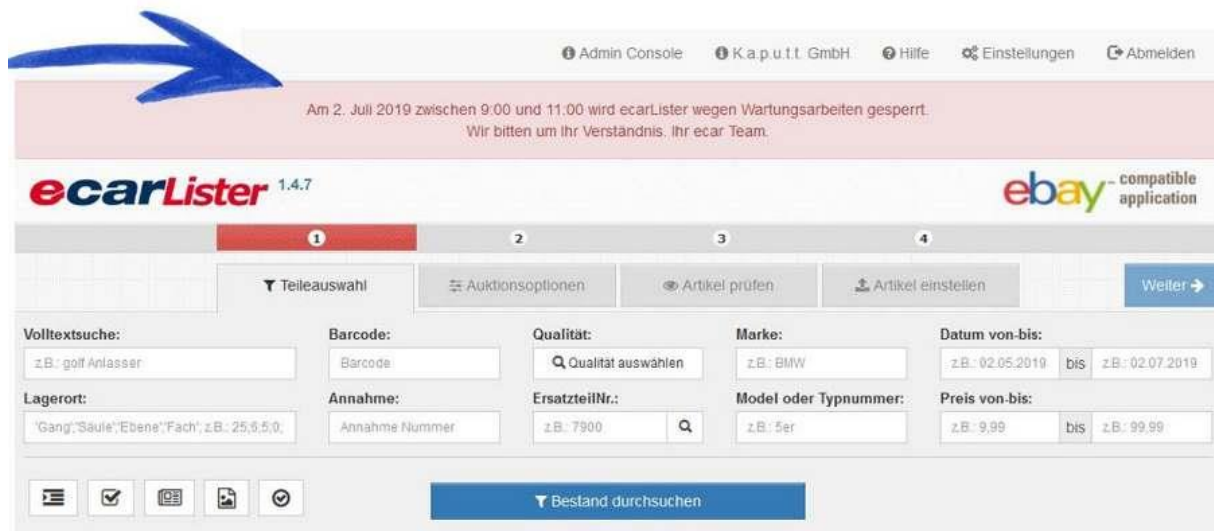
Admin Console K.a.p.u.t.t. GmbH Hilfe Einstellungen Abmelden

Am 2. Juli 2019 zwischen 9:00 und 11:00 wird ecarLister wegen Wartungsarbeiten gesperrt.
Wir bitten um Ihr Verständnis. Ihr ecar Team.

ecarLister 1.4.7

ebay - compatible application

1 2 3 4

Teileauswahl Auktionsoptionen Artikel prüfen Artikel einstellen Weiter

Volltextsuche: z.B.: golf Anlasser
Barcode: Barcode
Qualität: Qualität auswählen
Marke: z.B.: BMW
Datum von-bis: z.B.: 02.05.2019 bis z.B.: 02.07.2019

Lagerort: 'Gang';'Säule';'Ebene';'Fach'; z.B.: 25;6;5;0;
Annahme: Annahme Nummer
ErsatzteilNr.: z.B.: 7900
Model oder Typnummer: z.B.: 5er
Preis von-bis: z.B.: 9,99 bis z.B.: 99,99

Bestand durchsuchen